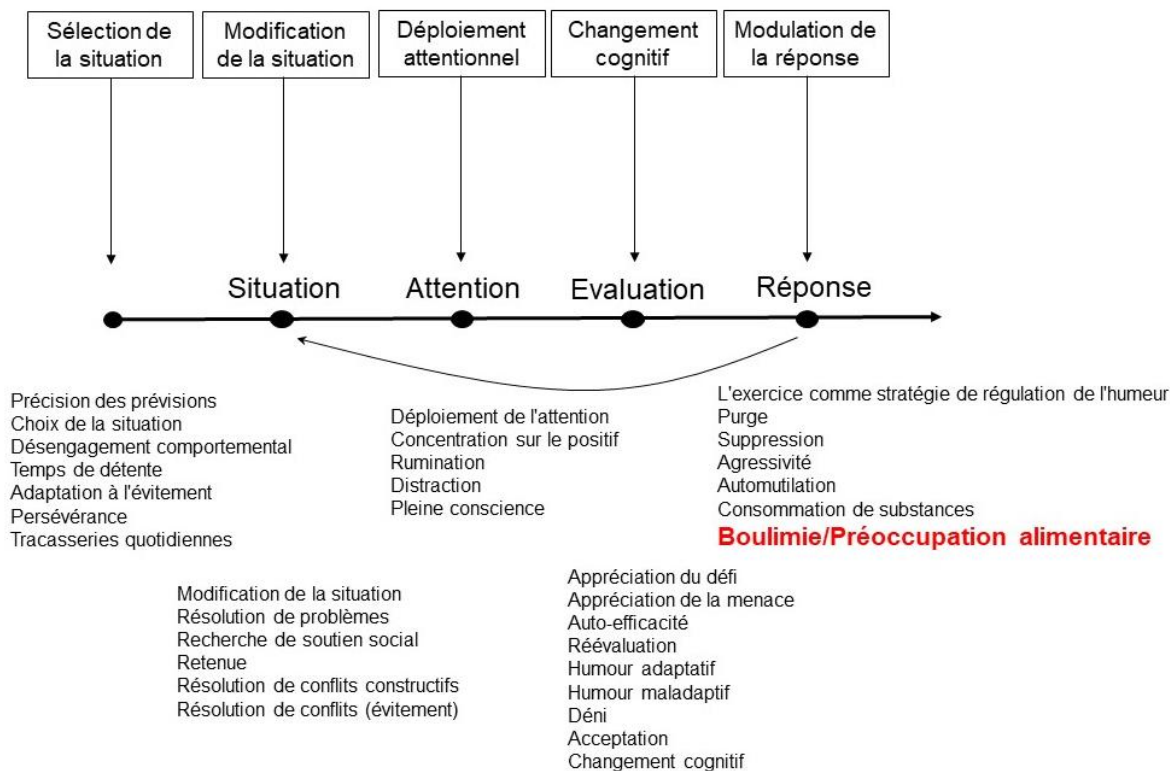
Sélection de la situation

Modification de la situation

Déploiement attentionnel

Changement cognitif

Modulation de la réponse

Situation

Attention

Evaluation

Réponse

Précision des prévisions
Choix de la situation
Désengagement comportemental
Temps de détente
Adaptation à l'évitement
Persévérance
Tracasseries quotidiennes

Modification de la situation
Résolution de problèmes
Recherche de soutien social
Retenue
Résolution de conflits constructifs
Résolution de conflits (évitement)

Déploiement de l'attention
Concentration sur le positif
Rumination
Distraction
Pleine conscience

Appréciation du défi
Appréciation de la menace
Auto-efficacité
Réévaluation
Humour adaptatif
Humour maladaptif
Déni
Acceptation
Changement cognitif

L'exercice comme stratégie de régulation de l'humeur
Purge
Suppression
Agressivité
Automutilation
Consommation de substances
Boulimie/Préoccupation alimentaire